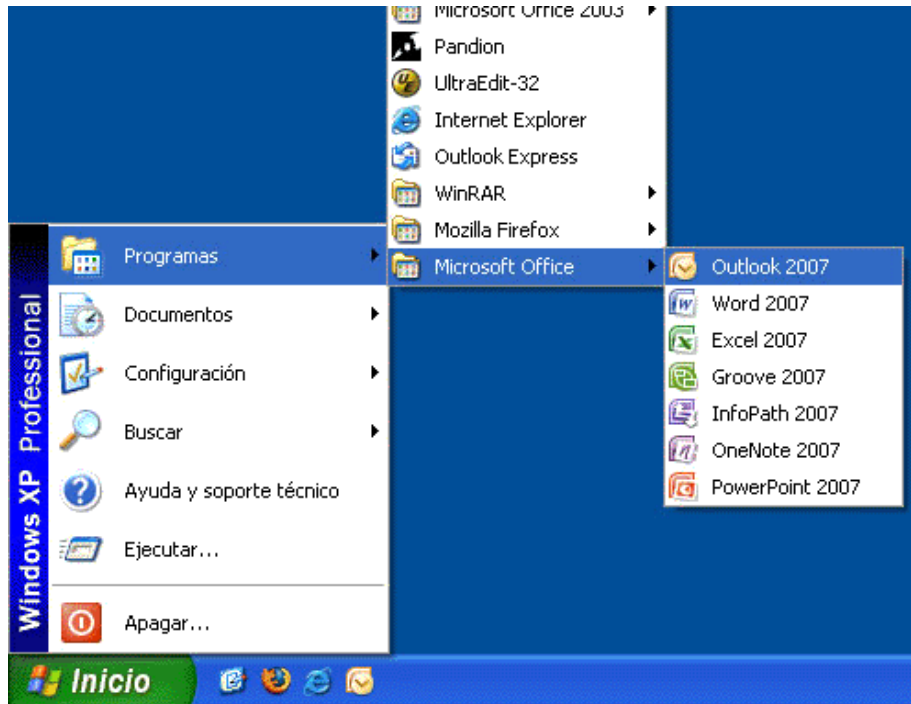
Microsoft Office 2003
Pandion
UltraEdit-32
Internet Explorer
Outlook Express
WinRAR
Mozilla Firefox
Microsoft Office

Outlook 2007
Word 2007
Excel 2007
Groove 2007
InfoPath 2007
OneNote 2007
PowerPoint 2007

Windows XP Professional

Programas
Documentos
Configuración
Buscar
Ayuda y soporte técnico
Ejecutar...
Apagar...

Inicio